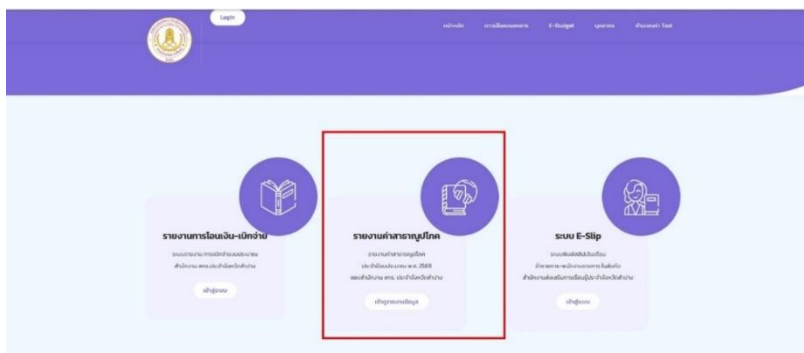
Login

หน้าหลัก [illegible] E-Budget บุคลากร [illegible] Test

รายงานการโอนเงิน-เบิกจ่าย

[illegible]

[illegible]

เข้าสู่ระบบ

รายงานค่าสาธารณูปโภค

รายงานค่าสาธารณูปโภค

ประจำปีงบประมาณ พ.ศ. 2569

ของสำนักงาน สกร. ประจำจังหวัดลำปาง

เข้าดูรายงานข้อมูล

ระบบ E-Slip

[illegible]

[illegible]

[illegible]

เข้าสู่ระบบ